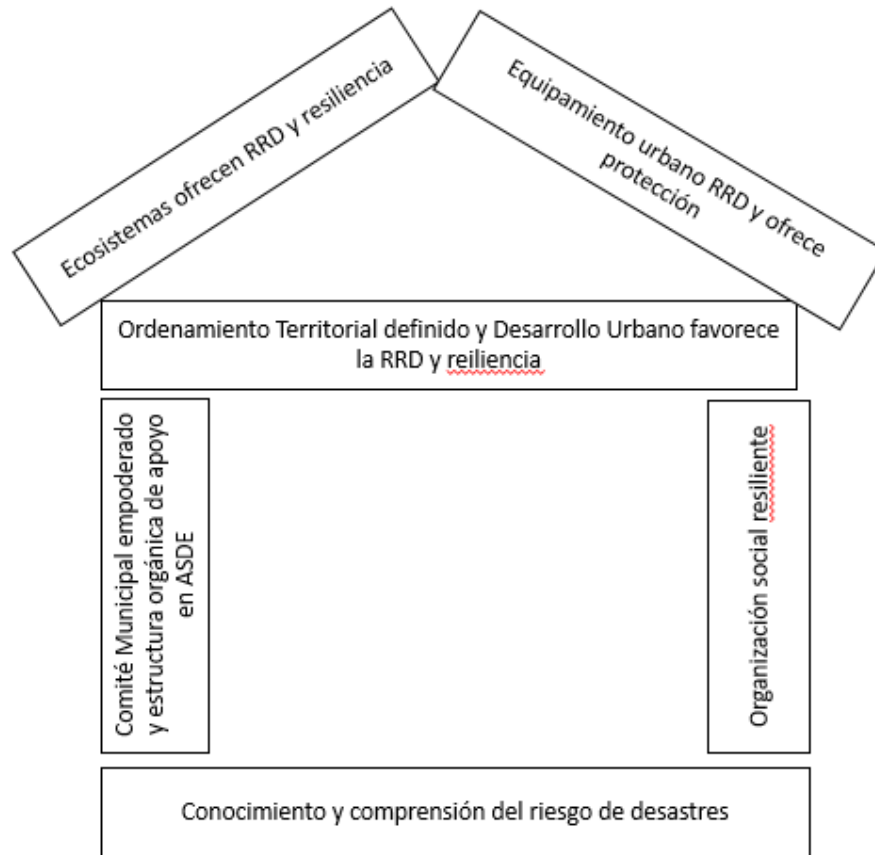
Ecosistemas ofrecen RRD y resiliencia

Equipamiento urbano RRD y ofrece protección

Ordenamiento Territorial definido y Desarrollo Urbano favorece la RRD y reiliencia

Comité Municipal empoderado y estructura orgánica de apoyo en ASDE

Organización social resiliente

Conocimiento y comprensión del riesgo de desastres